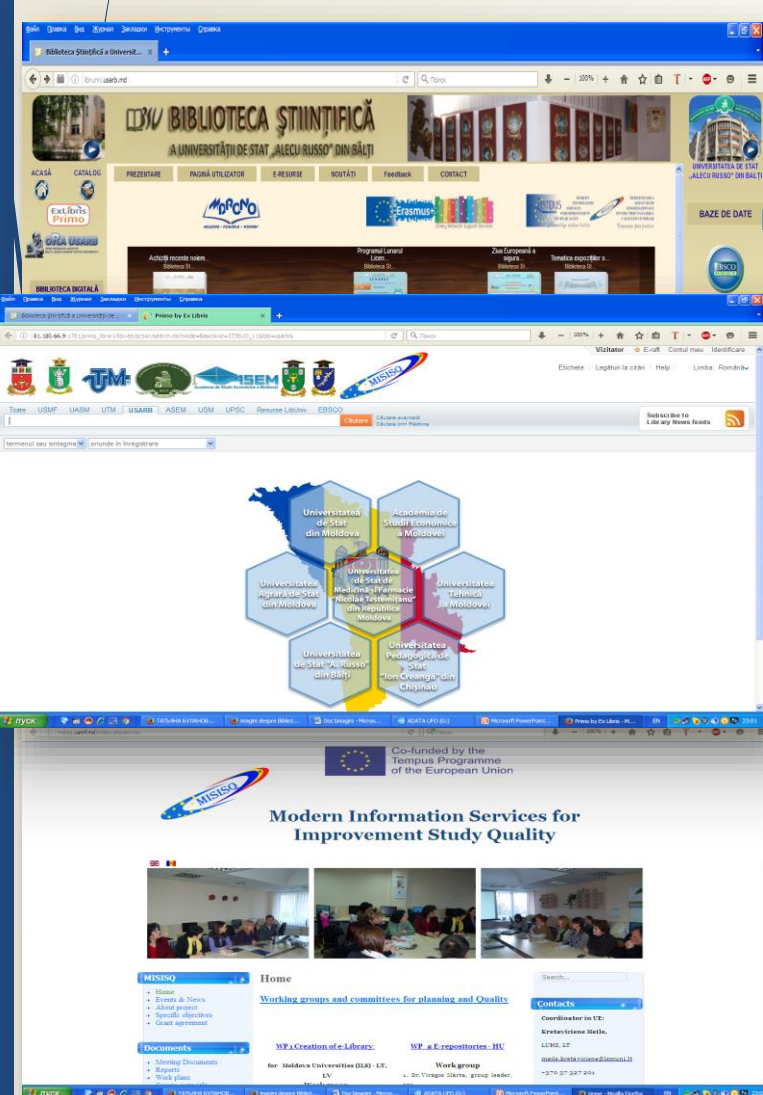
Файл Правка Вид Журнал Закладки Инструменты Справка

Biblioteca Ştiinţifică a Universit...

libruni.usarb.md

Поиск

BIBLIOTECA ŞTIINŢIFICĂ

A UNIVERSITĂŢII DE STAT „ALECU RUSSO" DIN BĂLŢI

ACASĂ CATALOG

PREZENTARE PAGINĂ UTILIZATOR E-RESURSE NOUTĂŢI Feedback CONTACT

ExLibris Primo

UNIVERSITATEA DE STAT „ALECU RUSSO" DIN BĂLŢI

BAZE DE DATE

BIBLIOTECA DIGITALĂ

Achiziţii recente noiem... Biblioteca Şt...

Programul Lunarul Licen... Biblioteca Şt...

Ziua Europeană a sigura... Biblioteca Şt...

Tematica expoziţiilor o... Biblioteca Şt...

Файл Правка Вид Журнал Закладки Инструменты Справка

Biblioteca Ştiinţifică a Universităţii de... Primo by Ex Libris

Поиск

Vizitator E-raft Contul meu Identificare

Etichete Legături la citări Help Limba Română

MISISQ

Toate USMF UASM UTM USARB ASEM USM UPSC Resurse LibUniv EBSCO

Căutare Căutare avansată Căutare prin Răsfoire

Subscribe to Library News feeds

termenul sau sintagma oriunde în înregistrare

Universitatea de Stat din Moldova

Academia de Studii Economice a Moldovei

Universitatea Agrară de Stat din Moldova

Universitatea de Stat de Medicină şi Farmacie "Nicolae Testemiţanu" din Republica Moldova

Universitatea Tehnică a Moldovei

Universitatea de Stat "A. Russo" din Bălţi

Universitatea Pedagogică de Stat "Ion Creangă" din Chişinău

пуск ТАТЬЯНА БУЛАНОВ... imagini despre Bibliot... Doc.Imagini - Micros... ADATA UFD (G:) Microsoft PowerPoint... Primo by Ex Libris - M... EN 23:01

Co-funded by the Tempus Programme of the European Union

MISISQ

Modern Information Services for Improvement Study Quality

MISISQ

Home
Events & News
About project
Specific objectives
Grant agreement

Documents

Meeting Documents
Reports
Work plans

Home

Working groups and committees for planning and Quality

WP 1 Creation of e-Library

for Moldova Universities (ILS) - LT, LV

WP 2 E-repositories - HU

Work group

1. Dr.Virágos Márta, group leader,

Search...

Contacts

Coordinator in UE:

Kretaviciene Meile,

LUHS, LT

meile.kretaviciene@lsmuni.lt

+370 37 327 204

пуск ТАТЬЯНА БУЛАНОВ... imagini despre Bibliot... Doc.Imagini - Micros... ADATA UFD (G:) Microsoft PowerPoint... Home - Mozilla Firefox EN